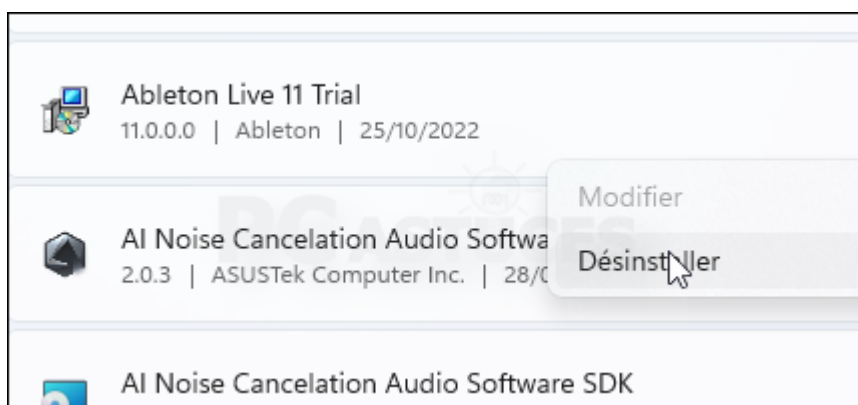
Ableton Live 11 Trial
11.0.0.0 | Ableton | 25/10/2022

Modifier

AI Noise Cancelation Audio Softwa
2.0.3 | ASUSTek Computer Inc. | 28/0

Désinst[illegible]ller

AI Noise Cancelation Audio Software SDK

PC ASTUCES